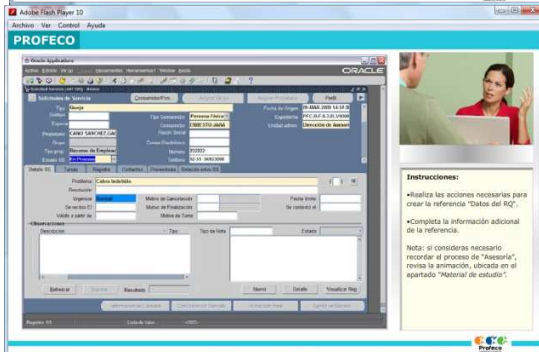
Adobe Flash Player 10
Archivo Ver Control Ayuda
PROFECO

Oracle Applications
ORACLE
Solicitudes de Servicio
Consumidor/Prov
Perfil
Tipo Queja
Tipo Consumidor Persona Física
Fecha de Origen 05-MAR-2009 14:57:0
Consumidor ERNESTO JAIME
Expediente PFC.BUF.B.2/0.00000
Razón Social
Unidad admin Dirección de Asesor
Proveedor CANO SANCHEZ GAB
Correo Electrónico
Número 202022
Tipo prob. Recurso de Emplaza
Teléfono 52 55 36923000
Estado SS En Proceso
Detalle SS Tareas Registro Contactos Proveedores Solución datos SS
Problema Cobro Indebido
Resolución
Urgencia Normal
Motivo de Cancelación
Fecha límite
Se recibió El
Motivo de Finalización
Se contestó el
Válido a partir de
Motivo de Turno
Observaciones
Descripción
Tipo
Tipo de Nota
Estado
Reintentar
Resultado
Nuevo
Detalle
Visualizar Reg
Registro: 1/1
Lista de Valor
<OSC>

Instrucciones:

•Realiza las acciones necesarias para crear la referencia "Datos del RQ".

•Completa la información adicional de la referencia.

Nota: si consideras necesario recordar el proceso de "Asesoría", revisa la animación, ubicada en el apartado "Material de estudio".

Profeco